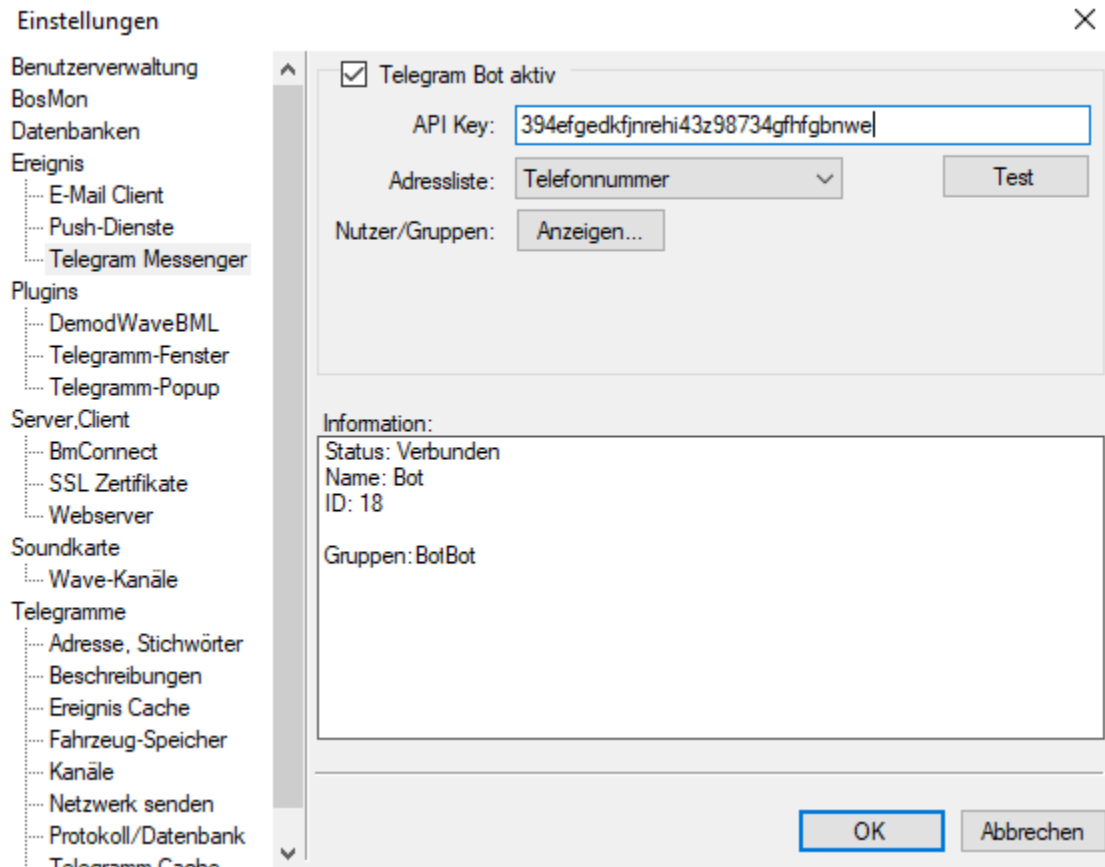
Einstellungen

×

Benutzerverwaltung
BosMon
Datenbanken
Ereignis
E-Mail Client
Push-Dienste
Telegram Messenger
Plugins
DemodWaveBML
Telegramm-Fenster
Telegramm-Popup
Server,Client
BmConnect
SSL Zertifikate
Webserver
Soundkarte
Wave-Kanäle
Telegramme
Adresse, Stichwörter
Beschreibungen
Ereignis Cache
Fahrzeug-Speicher
Kanäle
Netzwerk senden
Protokoll/Datenbank
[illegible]

Telegram Bot aktiv

API Key: 394efgedkfjnrehi43z98734gfhfgbnwe

Adressliste: Telefonnummer

Test

Nutzer/Gruppen: Anzeigen...

Information:
Status: Verbunden
Name: Bot
ID: 18

Gruppen: BotBot

OK

Abbrechen